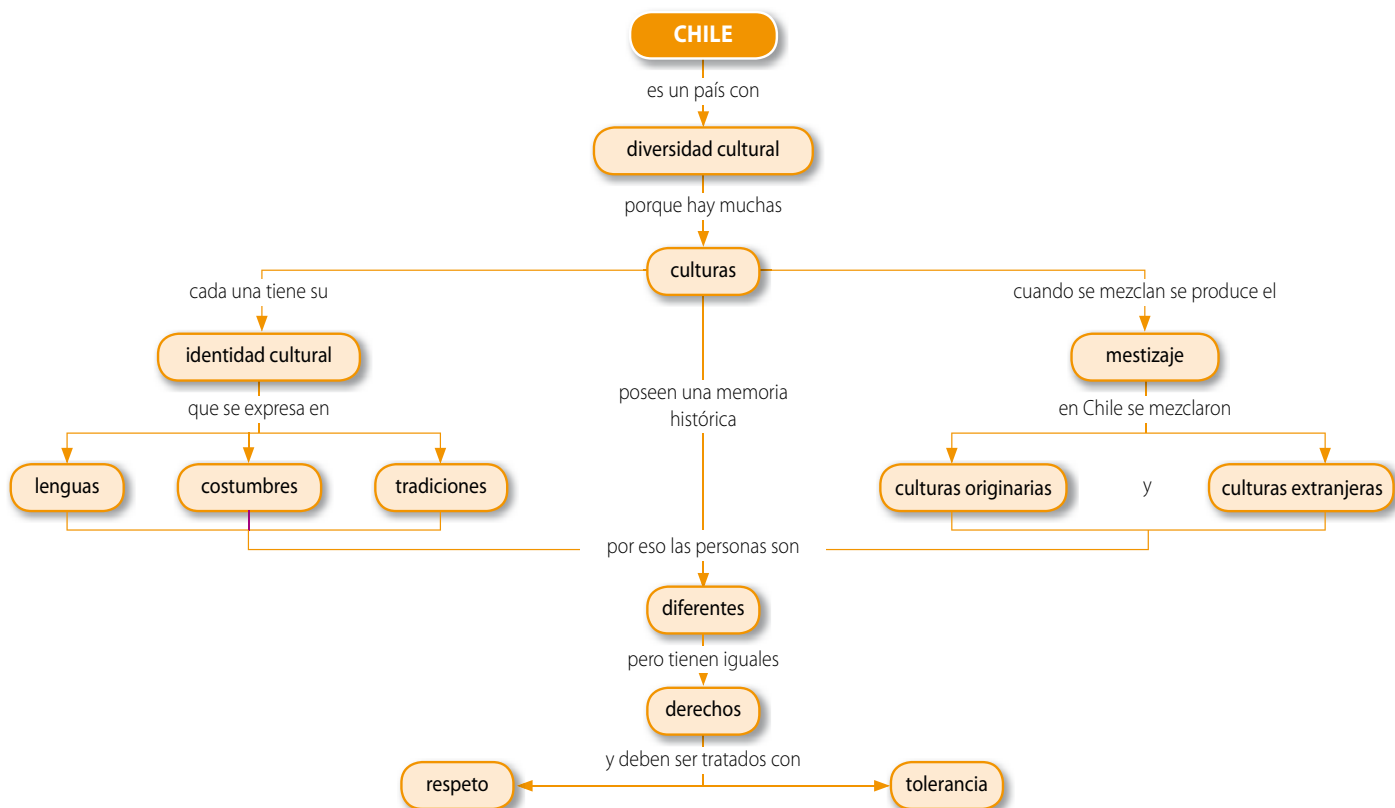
CHILE

es un país con

diversidad cultural

porque hay muchas

culturas

cada una tiene su

identidad cultural

que se expresa en

lenguas

costumbres

tradiciones

poseen una memoria histórica

cuando se mezclan se produce el

mestizaje

en Chile se mezclaron

culturas originarias

y

culturas extranjeras

por eso las personas son

diferentes

pero tienen iguales

derechos

y deben ser tratados con

respeto

tolerancia